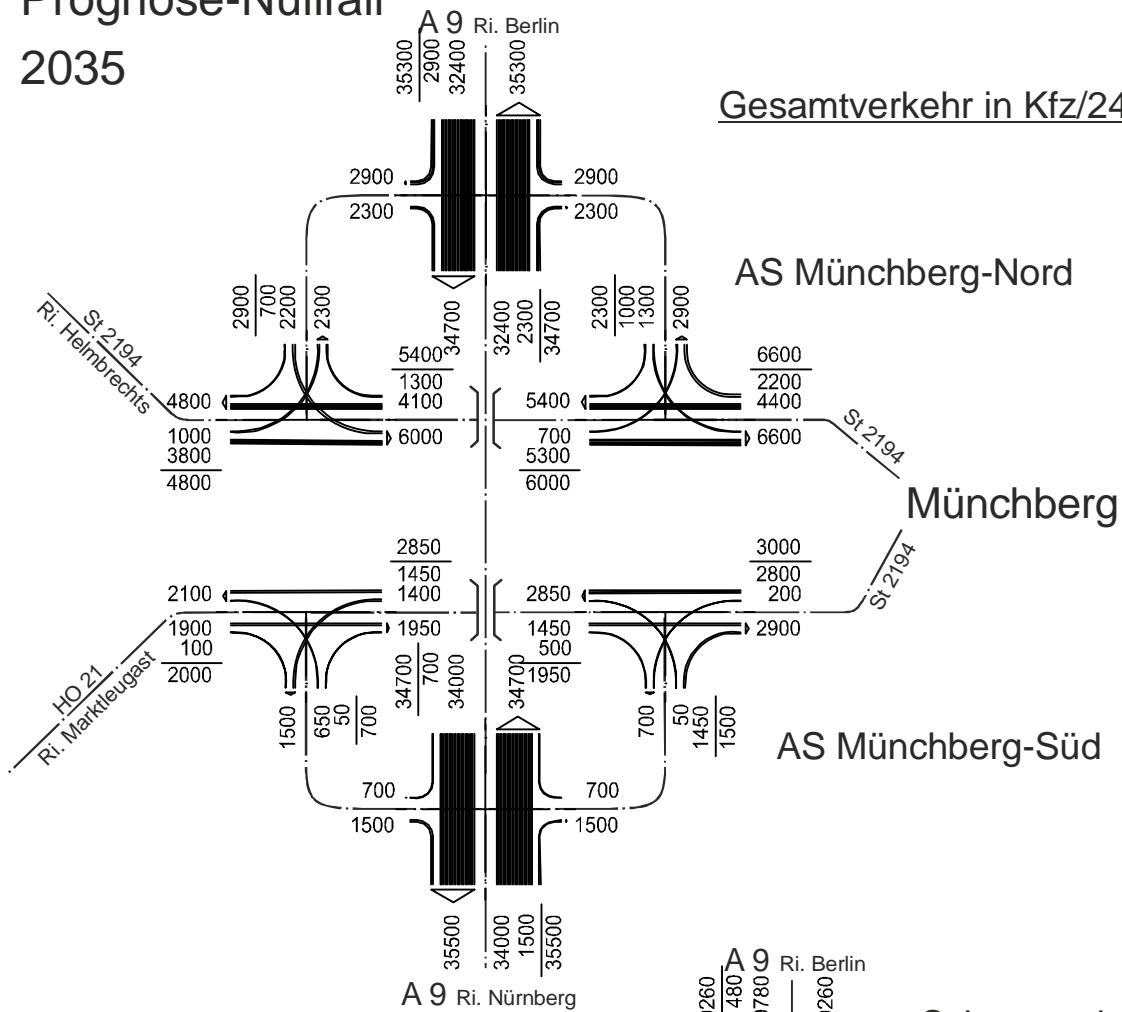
Prognose-Nullfall 2035

A 9 Ri. Berlin

35300
2900
32400
35300

Gesamtverkehr in Kfz/24

2900
2300
2900
2300

AS Münchberg-Nord

2900
700
2200
2300
34700
32400
2300
34700
2300
1000
1300
2900

Ri. Helmbrechts
St 2194

5400
1300
4100
4800
1000
3800
4800
6000

5400
700
5300
6000

6600
2200
4400
6600

St 2194

Münchberg

2850
1450
1400
2100
1900
100
2000
1950

2850
1450
500
1950

3000
2800
200
2900

St 2194

HO 21
Ri. Marktleugast

1500
650
50
700
34700
700
34000
34700
700
50
1450
1500

AS Münchberg-Süd

700
1500
700
1500

35500
34000
1500
35500

A 9 Ri. Nürnberg

A 9 Ri. Berlin
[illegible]260
480
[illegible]780
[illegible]260